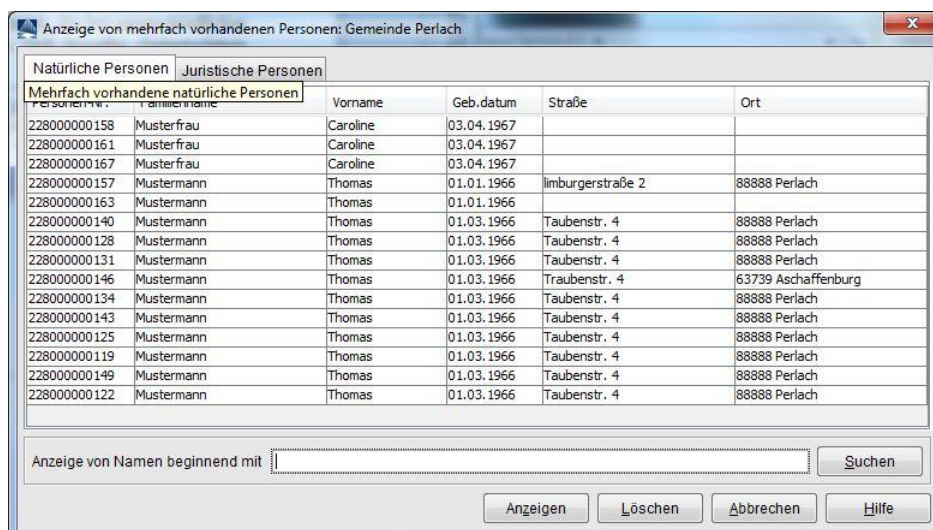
Anzeige von mehrfach vorhandenen Personen: Gemeinde Perlach

Natürliche Personen | Juristische Personen

Mehrfach vorhandene natürliche Personen

| Personen-Nr. | Familienname | Vorname | Geb.datum | Straße | Ort |
|---|---|---|---|---|---|
| 228000000158 | Musterfrau | Caroline | 03.04.1967 | | |
| 228000000161 | Musterfrau | Caroline | 03.04.1967 | | |
| 228000000167 | Musterfrau | Caroline | 03.04.1967 | | |
| 228000000157 | Mustermann | Thomas | 01.01.1966 | limburgerstraße 2 | 88888 Perlach |
| 228000000163 | Mustermann | Thomas | 01.01.1966 | | |
| 228000000140 | Mustermann | Thomas | 01.03.1966 | Taubenstr. 4 | 88888 Perlach |
| 228000000128 | Mustermann | Thomas | 01.03.1966 | Taubenstr. 4 | 88888 Perlach |
| 228000000131 | Mustermann | Thomas | 01.03.1966 | Taubenstr. 4 | 88888 Perlach |
| 228000000146 | Mustermann | Thomas | 01.03.1966 | Traubenstr. 4 | 63739 Aschaffenburg |
| 228000000134 | Mustermann | Thomas | 01.03.1966 | Taubenstr. 4 | 88888 Perlach |
| 228000000143 | Mustermann | Thomas | 01.03.1966 | Taubenstr. 4 | 88888 Perlach |
| 228000000125 | Mustermann | Thomas | 01.03.1966 | Taubenstr. 4 | 88888 Perlach |
| 228000000119 | Mustermann | Thomas | 01.03.1966 | Taubenstr. 4 | 88888 Perlach |
| 228000000149 | Mustermann | Thomas | 01.03.1966 | Taubenstr. 4 | 88888 Perlach |
| 228000000122 | Mustermann | Thomas | 01.03.1966 | Taubenstr. 4 | 88888 Perlach |

Anzeige von Namen beginnend mit

Suchen

Anzeigen | Löschen | Abbrechen | Hilfe